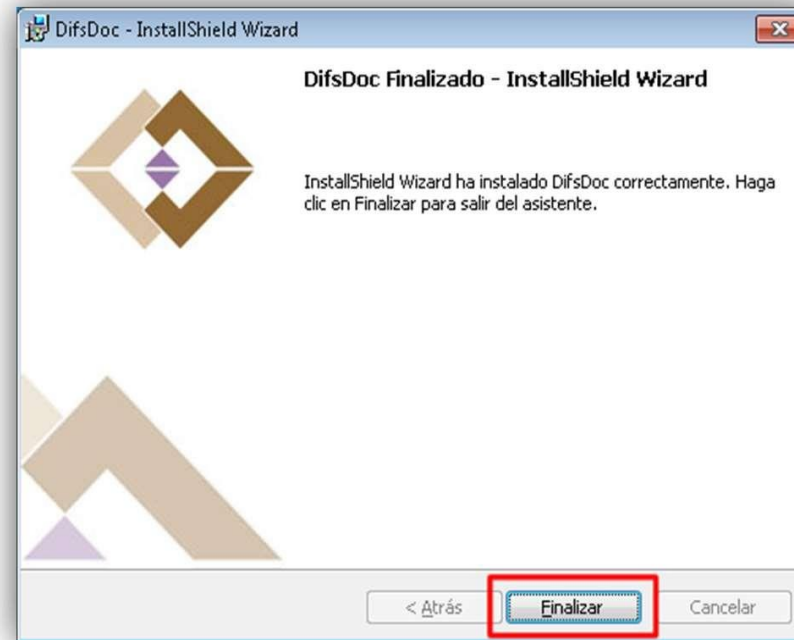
DifsDoc - InstallShield Wizard

DifsDoc Finalizado - InstallShield Wizard

InstallShield Wizard ha instalado DifsDoc correctamente. Haga clic en Finalizar para salir del asistente.

< Atrás

Finalizar

Cancelar